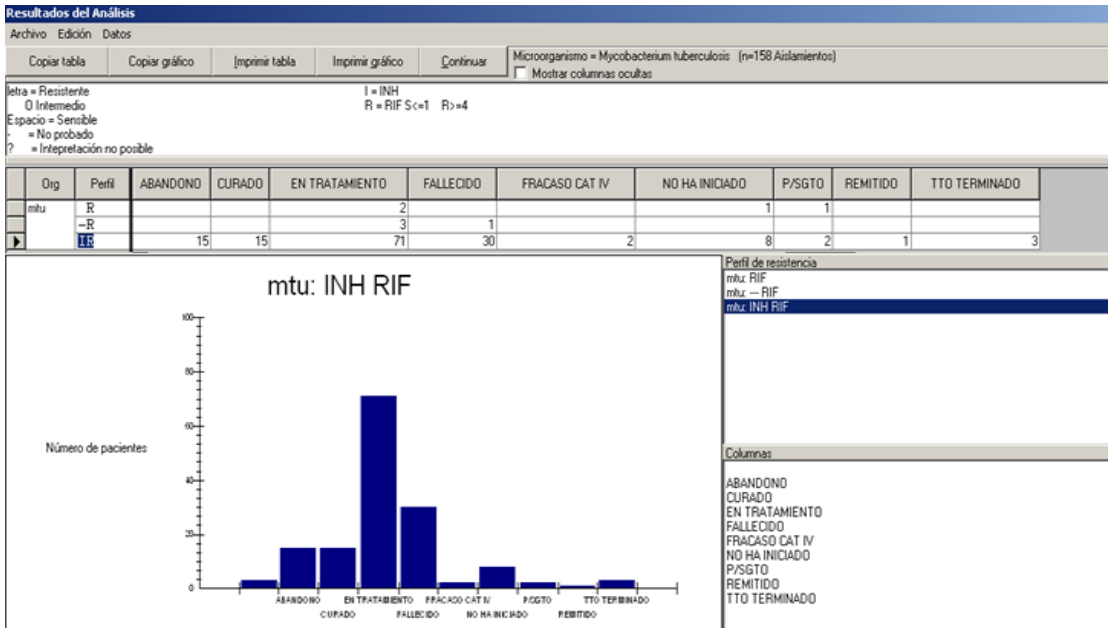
Resultados del Análisis

Archivo Edición Datos

Copiar tabla | Copiar gráfico | Imprimir tabla | Imprimir gráfico | Continuar

Microorganismo = Mycobacterium tuberculosis (n=158 Aislamientos)

Mostrar columnas ocultas

letra = Resistente
O Intermedio
Espacio = Sensible
- = No probado
? = Intepretación no posible

I = INH
R = RIF S<=1 R>=4

| Org | Perfil | ABANDONO | CURADO | EN TRATAMIENTO | FALLECIDO | FRACASO CAT IV | NO HA INICIADO | P/SGTO | REMITIDO | TTO TERMINADO |
|---|---|---|---|---|---|---|---|---|---|---|
| mtu | R | | | 2 | | | 1 | 1 | | |
| | -R | | | 3 | 1 | | | | | |
| | IR | 15 | 15 | 71 | 30 | 2 | 8 | 2 | 1 | 3 |

mtu: INH RIF

Número de pacientes

100
80
60
40
20
0

ABANDONO
CURADO
EN TRATAMIENTO
FALLECIDO
FRACASO CAT IV
NO HA INICIADO
P/SGTO
REMITIDO
TTO TERMINADO

Perfil de resistencia
mtu: RIF
mtu: -- RIF
mtu: INH RIF

Columnas
ABANDONO
CURADO
EN TRATAMIENTO
FALLECIDO
FRACASO CAT IV
NO HA INICIADO
P/SGTO
REMITIDO
TTO TERMINADO